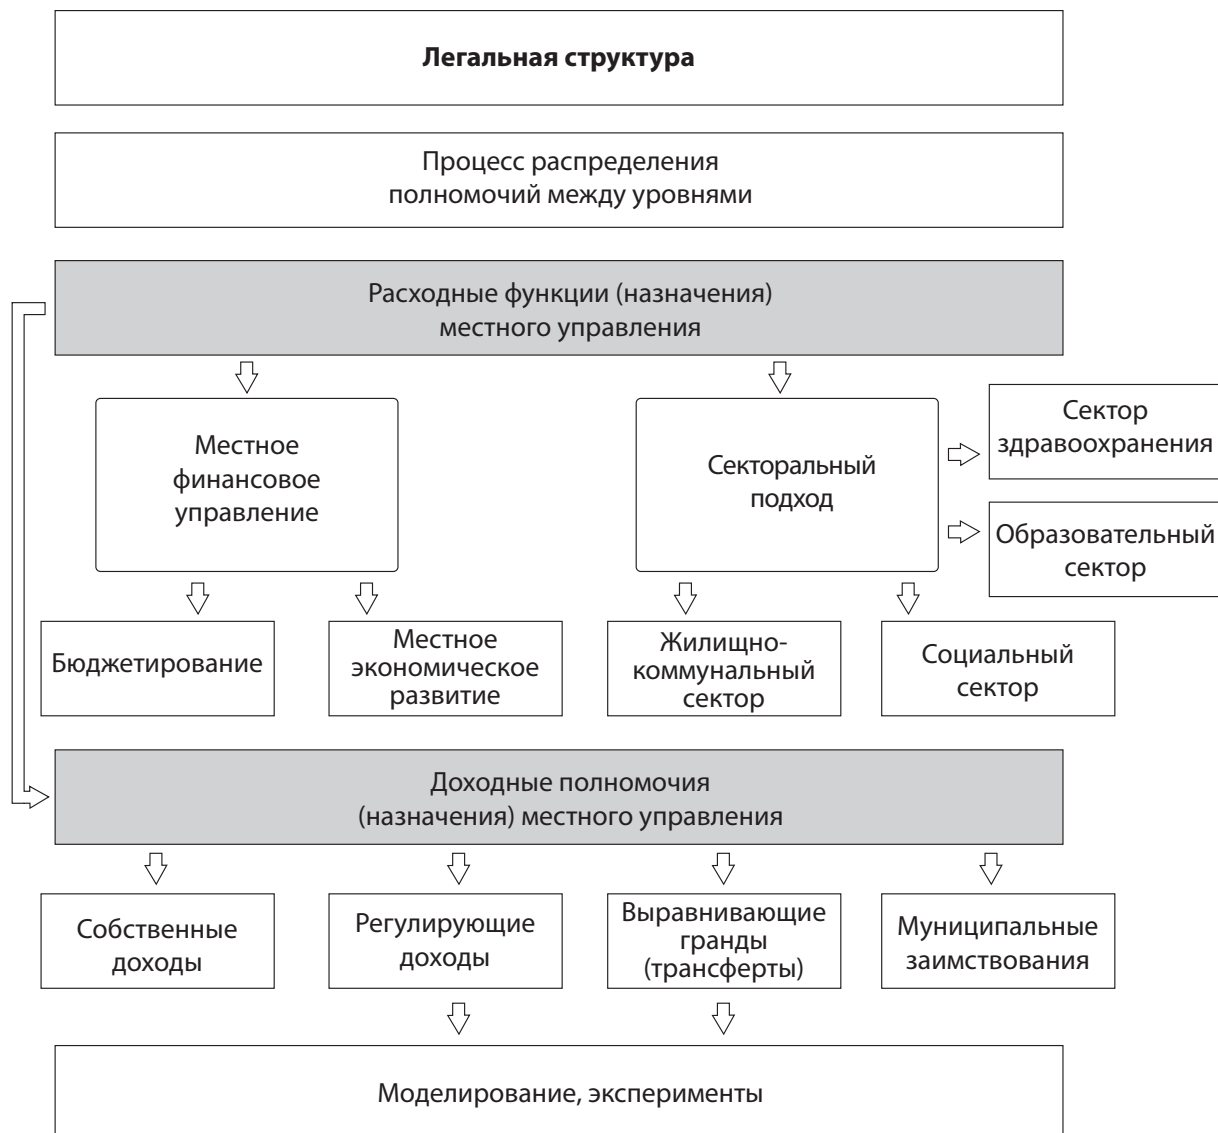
**Легальная структура**

Процесс распределения полномочий между уровнями

Расходные функции (назначения) местного управления

Местное финансовое управление

Секторальный подход

Сектор здравоохранения

Образовательный сектор

Бюджетирование

Местное экономическое развитие

Жилищно-коммунальный сектор

Социальный сектор

Доходные полномочия (назначения) местного управления

Собственные доходы

Регулирующие доходы

Выравнивающие гранды (трансферты)

Муниципальные заимствования

Моделирование, эксперименты